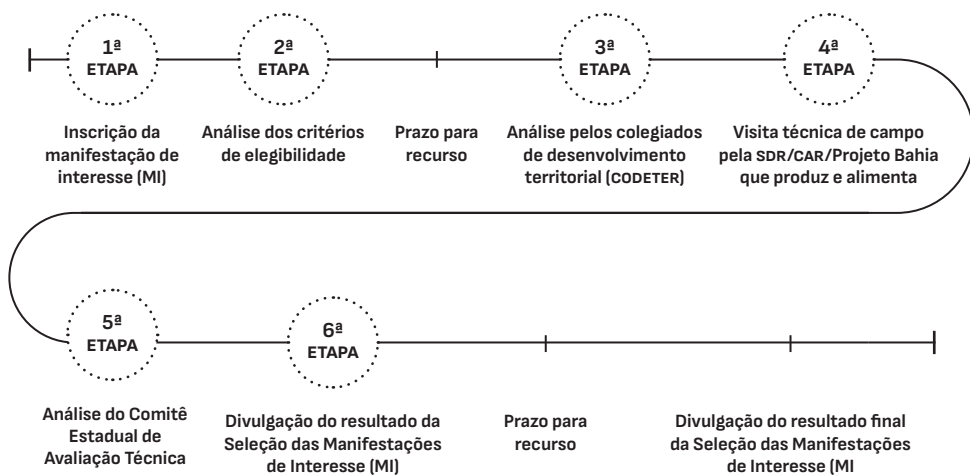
1ª ETAPA

2ª ETAPA

3ª ETAPA

4ª ETAPA

Inscrição da manifestação de interesse (MI)

Análise dos critérios de elegibilidade

Prazo para recurso

Análise pelos colegiados de desenvolvimento territorial (CODETER)

Visita técnica de campo pela SDR/CAR/Projeto Bahia que produz e alimenta

5ª ETAPA

6ª ETAPA

Análise do Comitê Estadual de Avaliação Técnica

Divulgação do resultado da Seleção das Manifestações de Interesse (MI)

Prazo para recurso

Divulgação do resultado final da Seleção das Manifestações de Interesse (MI